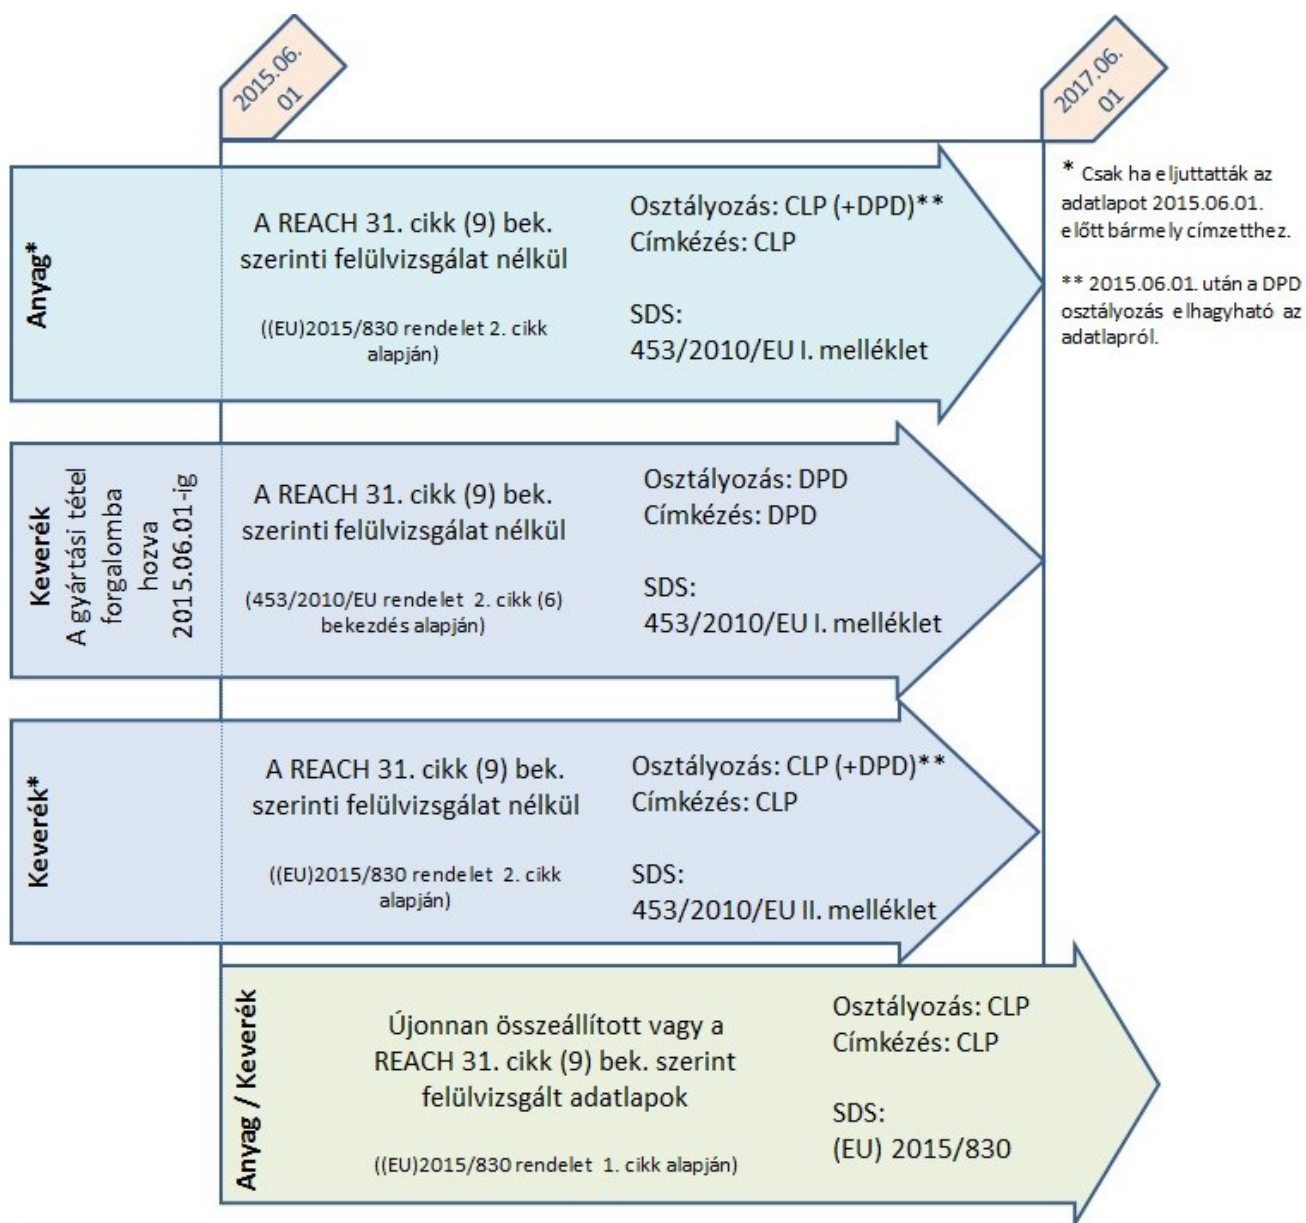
2015.06.01

2017.06.01

* Csak ha eljuttatták az adatlapot 2015.06.01. előtt bármely címzetthez.

** 2015.06.01. után a DPD osztályozás elhagyható az adatlapról.

Anyag*

A REACH 31. cikk (9) bek. szerinti felülvizsgálat nélkül

((EU)2015/830 rendelet 2. cikk alapján)

Osztályozás: CLP (+DPD)**
Címkézés: CLP

SDS:
453/2010/EU I. melléklet

Keverék
A gyártási tétel forgalomba hozva 2015.06.01-ig

A REACH 31. cikk (9) bek. szerinti felülvizsgálat nélkül

(453/2010/EU rendelet 2. cikk (6) bekezdés alapján)

Osztályozás: DPD
Címkézés: DPD

SDS:
453/2010/EU I. melléklet

Keverék*

A REACH 31. cikk (9) bek. szerinti felülvizsgálat nélkül

((EU)2015/830 rendelet 2. cikk alapján)

Osztályozás: CLP (+DPD)**
Címkézés: CLP

SDS:
453/2010/EU II. melléklet

Anyag / Keverék

Újonnan összeállított vagy a REACH 31. cikk (9) bek. szerint felülvizsgált adatlapok

((EU)2015/830 rendelet 1. cikk alapján)

Osztályozás: CLP
Címkézés: CLP

SDS:
(EU) 2015/830